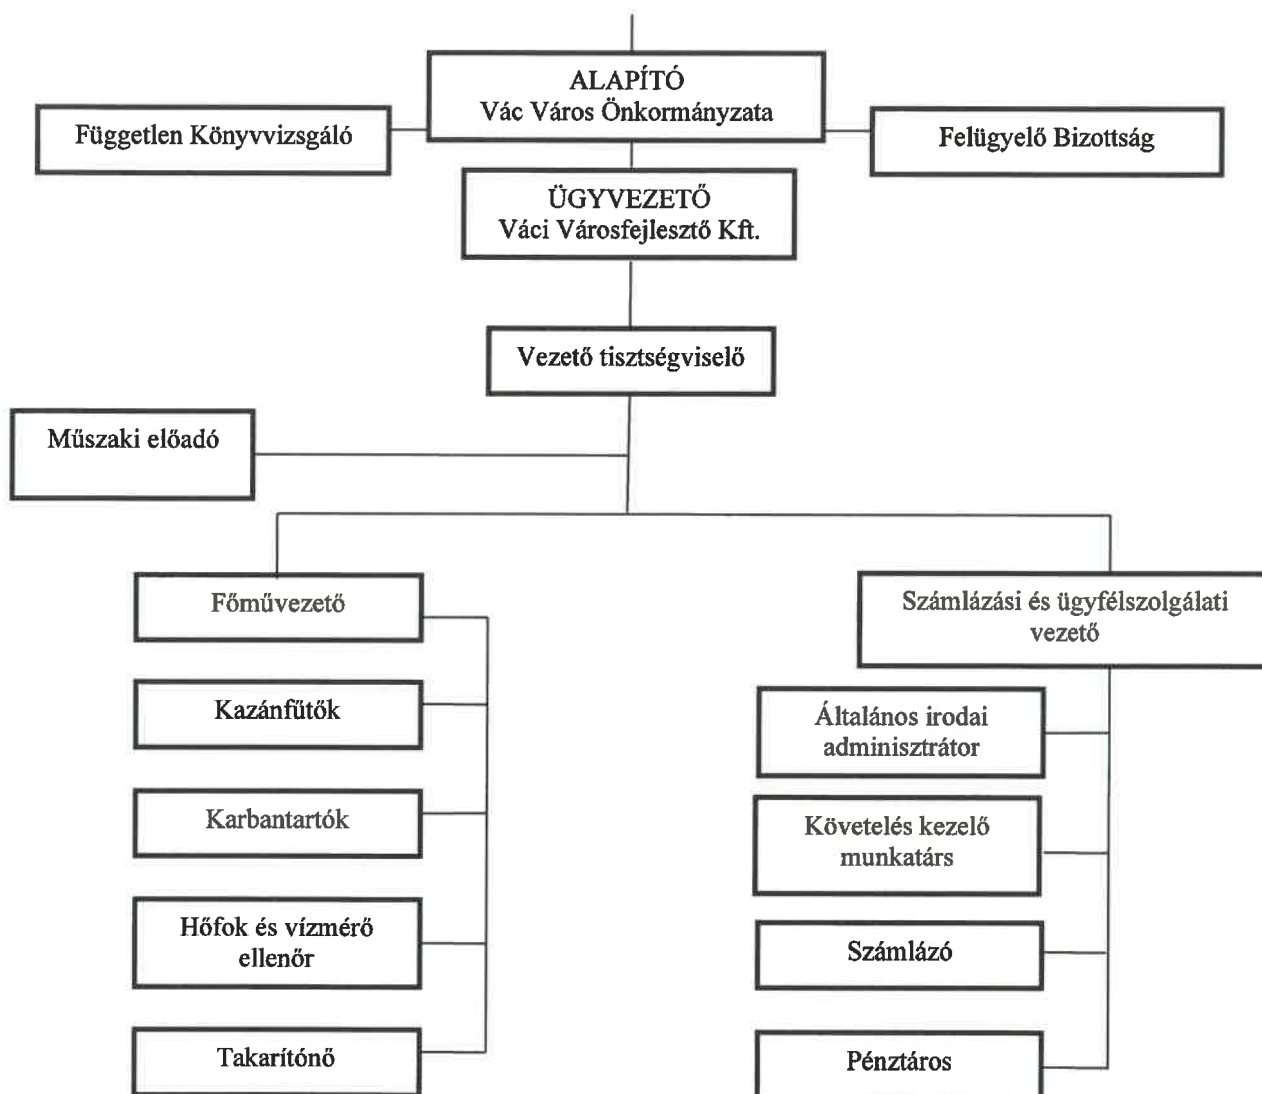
ALAPÍTÓ
Vác Város Önkormányzata

Független Könyvvizsgáló

Felügyelő Bizottság

ÜGYVEZETŐ
Váci Városfejlesztő Kft.

Vezető tisztségviselő

Műszaki előadó

Főművezető

Kazánfűtők

Karbantartók

Hőfok és vízmérő ellenőr

Takarítónő

Számlázási és ügyfélszolgálati vezető

Általános irodai adminisztrátor

Követelés kezelő munkatárs

Számlázó

Pénztáros